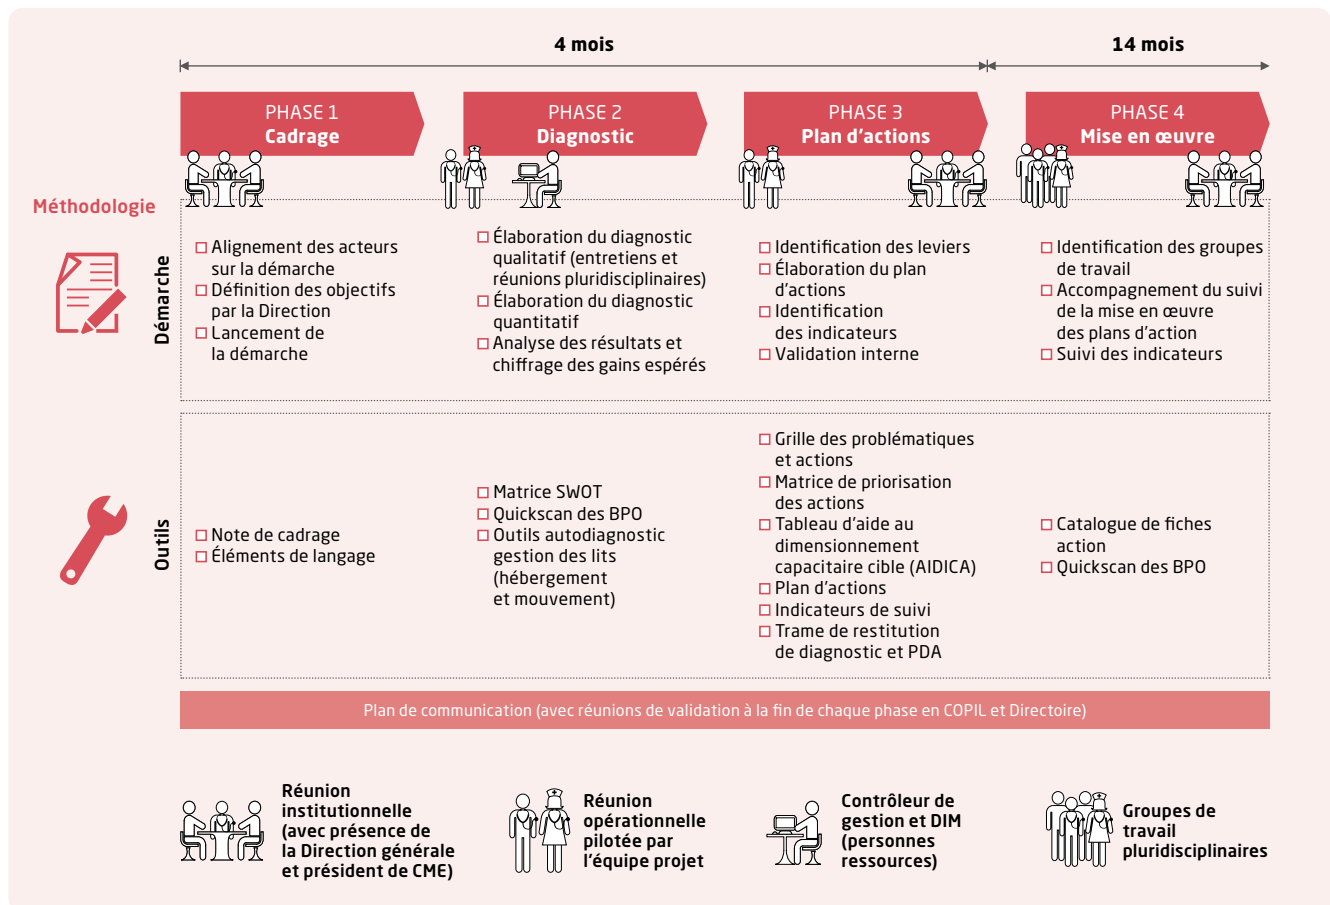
4 mois

14 mois

PHASE 1
Cadrage

PHASE 2
Diagnostic

PHASE 3
Plan d'actions

PHASE 4
Mise en œuvre

Méthodologie

Démarche

□ Alignement des acteurs sur la démarche
□ Définition des objectifs par la Direction
□ Lancement de la démarche

□ Élaboration du diagnostic qualitatif (entretiens et réunions pluridisciplinaires)
□ Élaboration du diagnostic quantitatif
□ Analyse des résultats et chiffrage des gains espérés

□ Identification des leviers
□ Élaboration du plan d'actions
□ Identification des indicateurs
□ Validation interne

□ Identification des groupes de travail
□ Accompagnement du suivi de la mise en œuvre des plans d'action
□ Suivi des indicateurs

Outils

□ Note de cadrage
□ Éléments de langage

□ Matrice SWOT
□ Quickscan des BPO
□ Outils autodiagnostic gestion des lits (hébergement et mouvement)

□ Grille des problématiques et actions
□ Matrice de priorisation des actions
□ Tableau d'aide au dimensionnement capacitaire cible (AIDICA)
□ Plan d'actions
□ Indicateurs de suivi
□ Trame de restitution de diagnostic et PDA

□ Catalogue de fiches action
□ Quickscan des BPO

Plan de communication (avec réunions de validation à la fin de chaque phase en COPIL et Directoire)

Réunion institutionnelle (avec présence de la Direction générale et président de CME)

Réunion opérationnelle pilotée par l'équipe projet

Contrôleur de gestion et DIM (personnes ressources)

Groupes de travail pluridisciplinaires